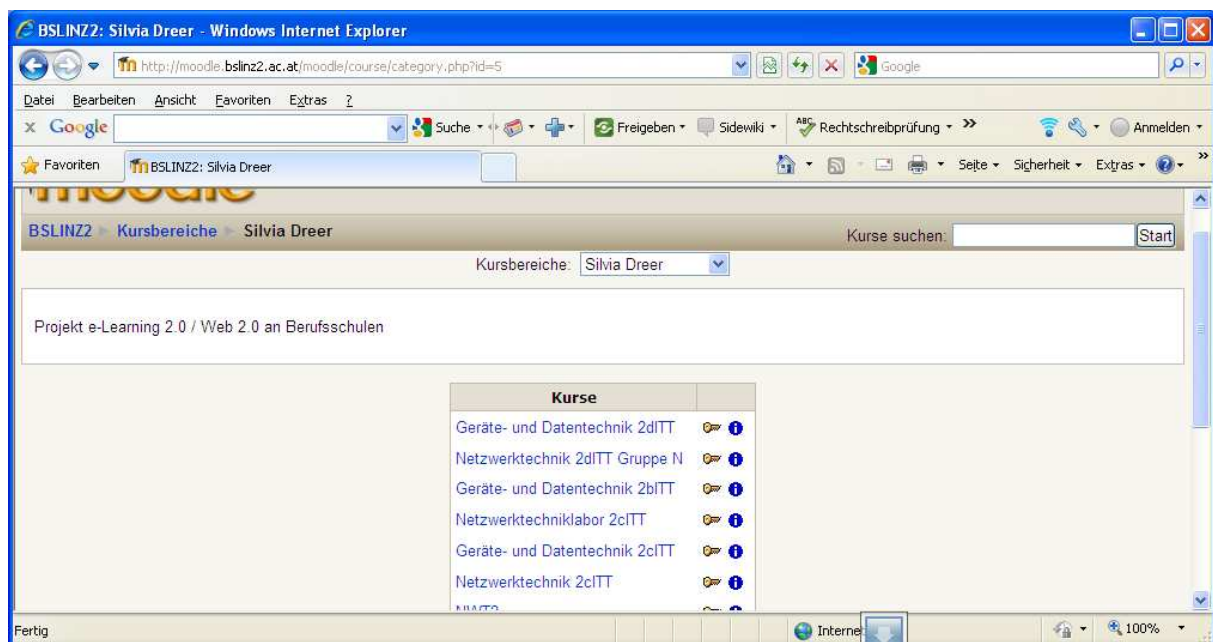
BSLINZ2: Silvia Dreer - Windows Internet Explorer

http://moodle.bslinz2.ac.at/moodle/course/category.php?id=5

Google

Datei Bearbeiten Ansicht Favoriten Extras ?

Google

Suche

Freigeben

Sidewiki

Rechtschreibprüfung

Anmelden

Favoriten

BSLINZ2: Silvia Dreer

Seite Sicherheit Extras

moodle

BSLINZ2 ▸ Kursbereiche ▸ Silvia Dreer

Kurse suchen: Start

Kursbereiche: Silvia Dreer

Projekt e-Learning 2.0 / Web 2.0 an Berufsschulen

| Kurse | |
|---|---|
| Geräte- und Datentechnik 2dITT | |
| Netzwerktechnik 2dITT Gruppe N | |
| Geräte- und Datentechnik 2bITT | |
| Netzwerktechniklabor 2cITT | |
| Geräte- und Datentechnik 2cITT | |
| Netzwerktechnik 2cITT | |
| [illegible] | |

Fertig

Internet

100%